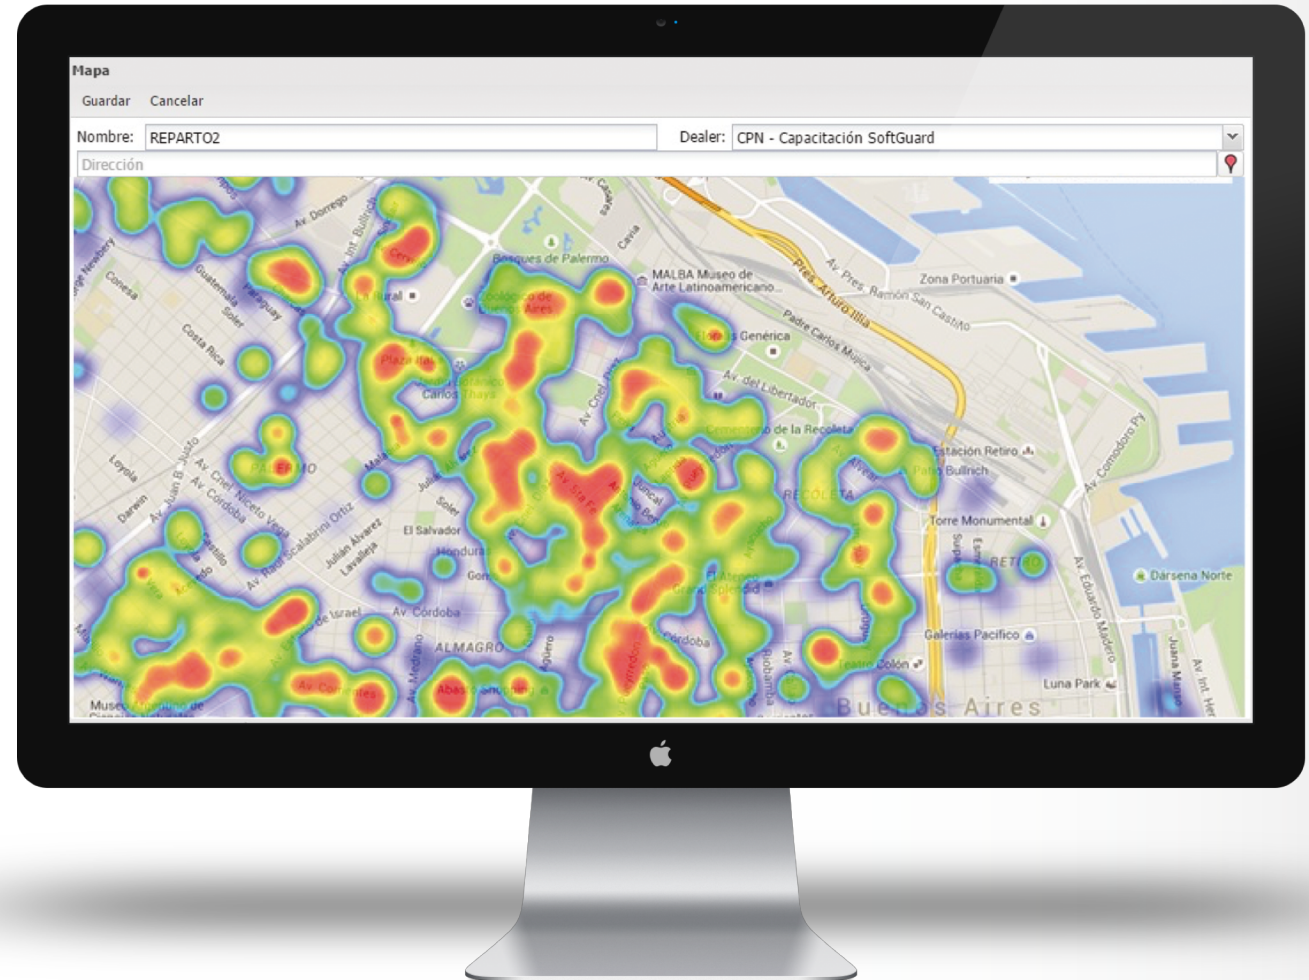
Mapa

Guardar Cancelar

Nombre: REPARTO2

Dealer: CPN - Capacitación SoftGuard

Dirección

Av. Dorrego
Bosques de Palermo
MALBA Museo de Arte Latinoamericano...
Zona Portuaria
Av. Pres. Ramón San Castillo
Pres. Arturo Illia
Padre Carlos Mugica
Genérica
Av. del Libertador
Plaza Italia
Carlos Thays
Cementerio de la Recoleta
Estación Retiro
Patio Bullrich
Av. Comodoro Py
PALERMO
RECOLETA
Torre Monumental
El Salvador
Honduras
Av. Córdoba
RETIRO
Dársena Norte
ALMAGRO
Av. Corrientes
Galerías Pacífico
Teatro Colón
Luna Park
Buenos Aires
Av. Eduardo Madero
Juana Manso
Av. Int. Her
Av. Medrano
Av. Raúl Scalabrini Ortiz
Julián Álvarez
Lavalleja
Av. Juan B. Justo
Av. Cnel Niceto Vega
Av. Córdoba
Costa Rica
Guatemala
Soler
Paraguay
Darwin
Loyola
Conesa
Av. Santa Fe
Juncal
Alvear
Av. Cnel. Díaz
Ciudad Dorrego
Museo